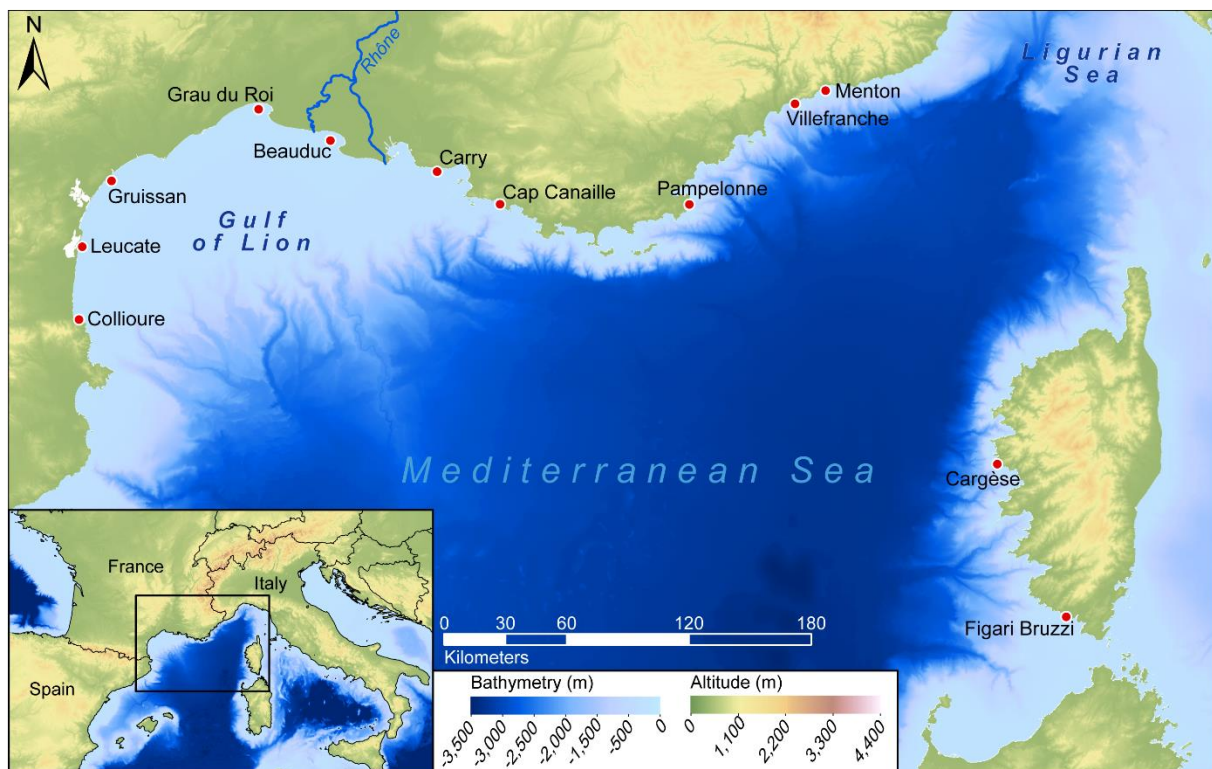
N

Rhône

Grau du Roi

Beauduc

Carry

Menton

Villefranche

Ligurian Sea

Gruissan

Cap Canaille

Pampelonne

Gulf of Lion

Leucate

Collioure

Mediterranean Sea

Cargèse

Figari Bruzzi

France

Italy

Spain

0 30 60 120 180
Kilometers

Bathymetry (m)
-3,500 -3,000 -2,500 -2,000 -1,500 -500 0

Altitude (m)
0 1,100 2,200 3,300 4,400